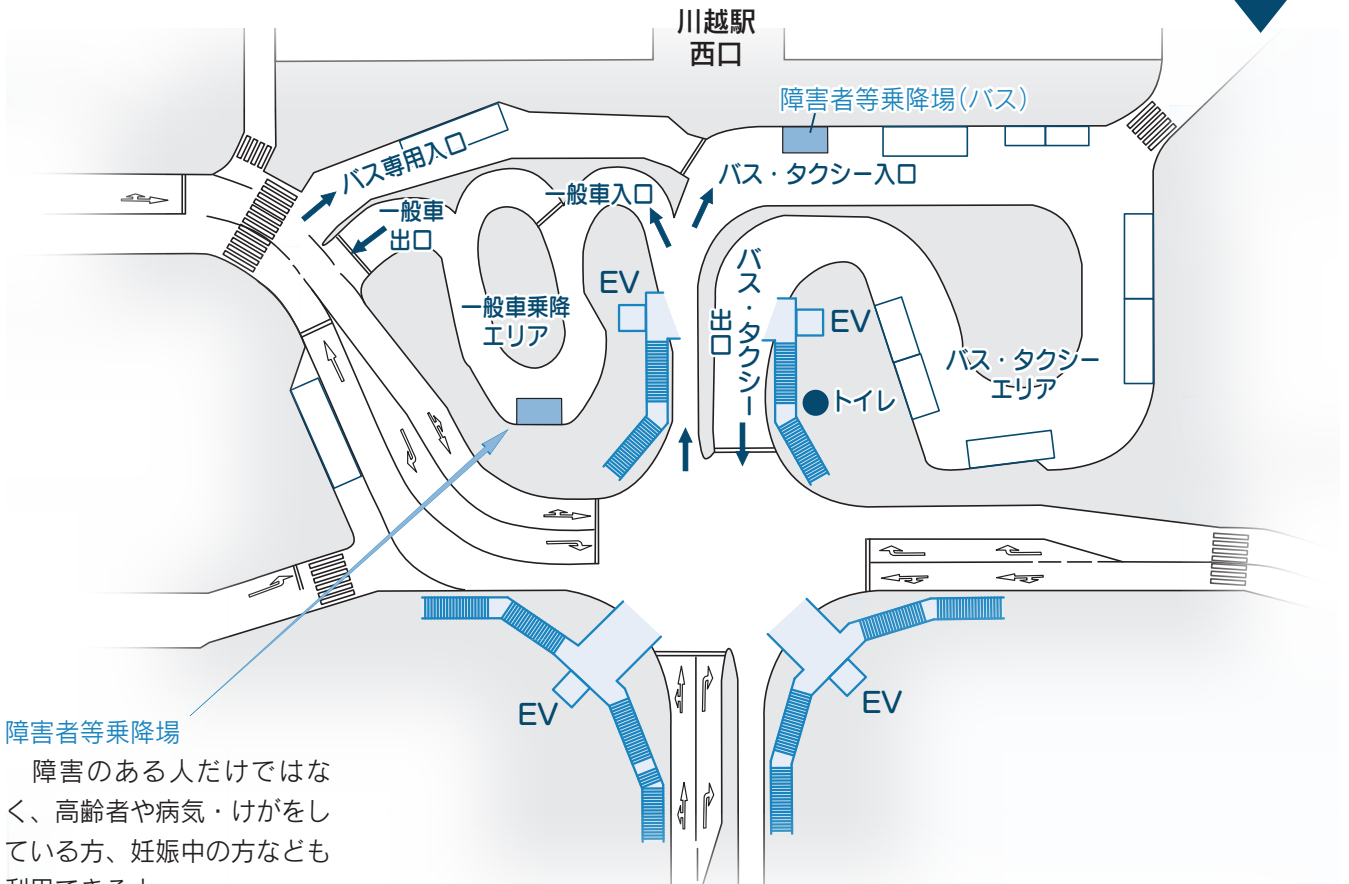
川越駅
西口

障害者等乗降場(バス)

バス専用入口

一般車入口

バス・タクシー入口

一般車
出口

EV

一般車乗降
エリア

バス・タクシー

出口

EV

バス・タクシー
エリア

トイレ

EV

EV

障害者等乗降場
障害のある人だけではなく、高齢者や病気・けがをしている方、妊娠中の方なども
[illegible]